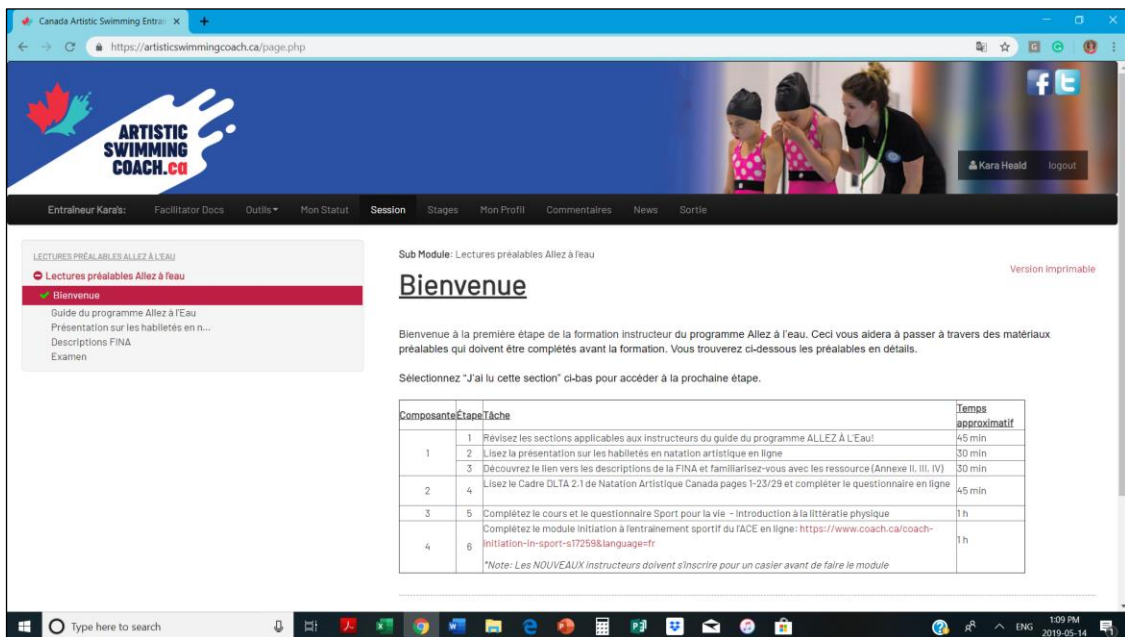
Canada Artistic Swimming Entra ×
+
https://artisticswimmingcoach.ca/page.php

ARTISTIC SWIMMING COACH.ca

Kara Heald logout

Entraîneur Kara's: Facilitator Docs Outils ▾ Mon Statut Session Stages Mon Profil Commentaires News Sortie

LECTURES PRÉALABLES ALLEZ À L'EAU
Lectures préalables Allez à l'eau
Bienvenue
Guide du programme Allez à l'Eau
Présentation sur les habiletés en n...
Descriptions FINA
Examen

Sub Module: Lectures préalables Allez à l'eau

Version imprimable

Bienvenue

Bienvenue à la première étape de la formation instructeur du programme Allez à l'eau. Ceci vous aidera à passer à travers des matériaux préalables qui doivent être complétés avant la formation. Vous trouverez ci-dessous les préalables en détails.

Sélectionnez "J'ai lu cette section" ci-bas pour accéder à la prochaine étape.

| Composante | Étape | Tâche | Temps approximatif |
|---|---|---|---|
| 1 | 1 | Révisez les sections applicables aux instructeurs du guide du programme ALLEZ À L'Eau! | 45 min |
| | 2 | Lisez la présentation sur les habiletés en natation artistique en ligne | 30 min |
| | 3 | Découvrez le lien vers les descriptions de la FINA et familiarisez-vous avec les ressource (Annexe II, III, IV) | 30 min |
| 2 | 4 | Lisez le Cadre DLTA 2.1 de Natation Artistique Canada pages 1-23/29 et compléter le questionnaire en ligne | 45 min |
| 3 | 5 | Complétez le cours et le questionnaire Sport pour la vie - Introduction à la littératie physique | 1 h |
| 4 | 6 | Complétez le module Initiation à l'entraînement sportif du l'ACE en ligne: https://www.coach.ca/coach-initiation-in-sport-s17259&language=fr *Note: Les NOUVEAUX instructeurs doivent s'inscrire pour un casier avant de faire le module | 1 h |

Type here to search
ENG 1:09 PM 2019-05-14